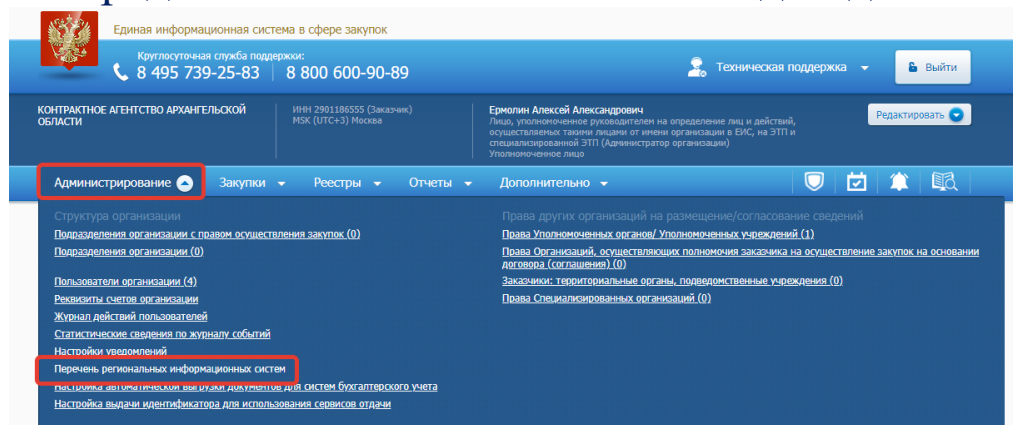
Единая информационная система в сфере закупок

Круглосуточная служба поддержки:
8 495 739-25-83 | 8 800 600-90-89

Техническая поддержка

Выйти

КОНТРАКТНОЕ АГЕНТСТВО АРХАНГЕЛЬСКОЙ ОБЛАСТИ

ИНН 2901186555 (Заказчик)
MSK (UTC+3) Москва

Ермолин Алексей Александрович
Лицо, уполномоченное руководителем на определение лиц и действий, осуществляемых такими лицами от имени организации в ЕИС, на ЭТП и специализированной ЭТП (Администратор организации)
Уполномоченное лицо

Редактировать

Администрирование Закупки Реестры Отчеты Дополнительно

Структура организации
Подразделения организации с правом осуществления закупок (0)
Подразделения организации (0)

Пользователи организации (4)
Реквизиты счетов организации
Журнал действий пользователей
Статистические сведения по журналу событий
Настройки уведомлений
Перечень региональных информационных систем
Настройка автоматической выгрузки документов для систем бухгалтерского учета
Настройка выдачи идентификатора для использования сервисов отдачи

Права других организаций на размещение/согласование сведений
Права Уполномоченных органов/ Уполномоченных учреждений (1)
Права Организаций, осуществляющих полномочия заказчика на осуществление закупок на основании договора (соглашения) (0)
Заказчики: территориальные органы, подведомственные учреждения (0)
Права Специализированных организаций (0)